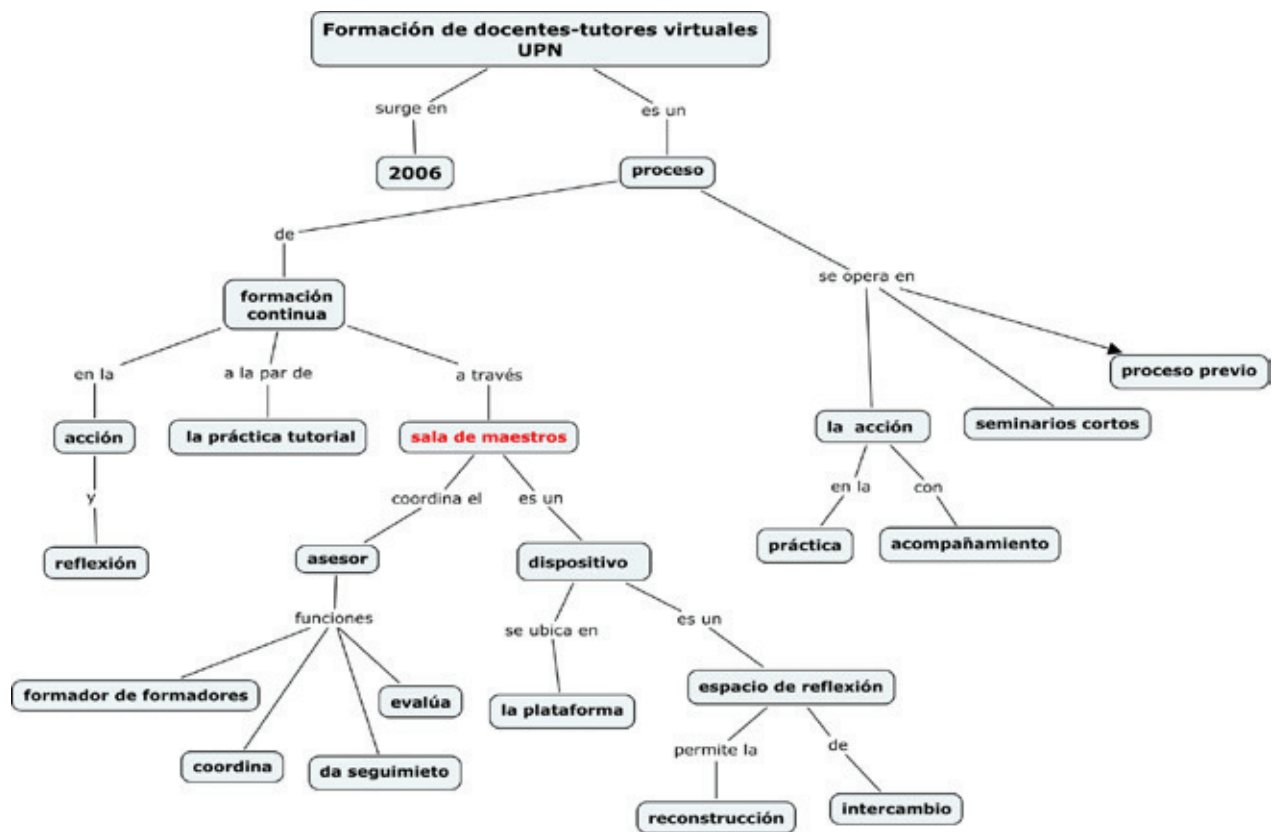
Formación de docentes-tutores virtuales UPN

surge en

2006

es un

proceso

de

formación continua

en la

acción

y

reflexión

a la par de

la práctica tutorial

a través

sala de maestros

coordina el

asesor

funciones

formador de formadores

coordina

da seguimieto

evalúa

es un

dispositivo

se ubica en

la plataforma

es un

espacio de reflexión

permite la

reconstrucción

de

intercambio

se opera en

la acción

en la

práctica

con

acompañamiento

seminarios cortos

proceso previo